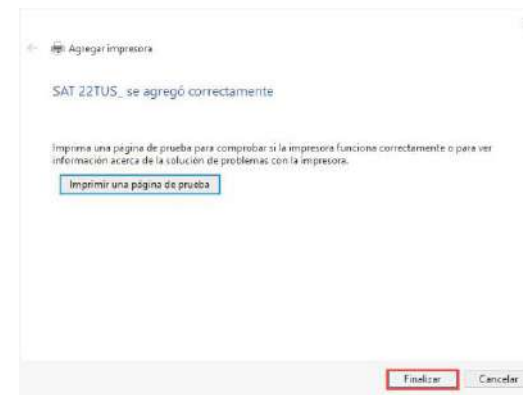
Agregar impresora

SAT 22TUS_ se agregó correctamente

Imprima una página de prueba para comprobar si la impresora funciona correctamente o para ver información acerca de la solución de problemas con la impresora.

Imprimir una página de prueba

Finalizar

Cancelar